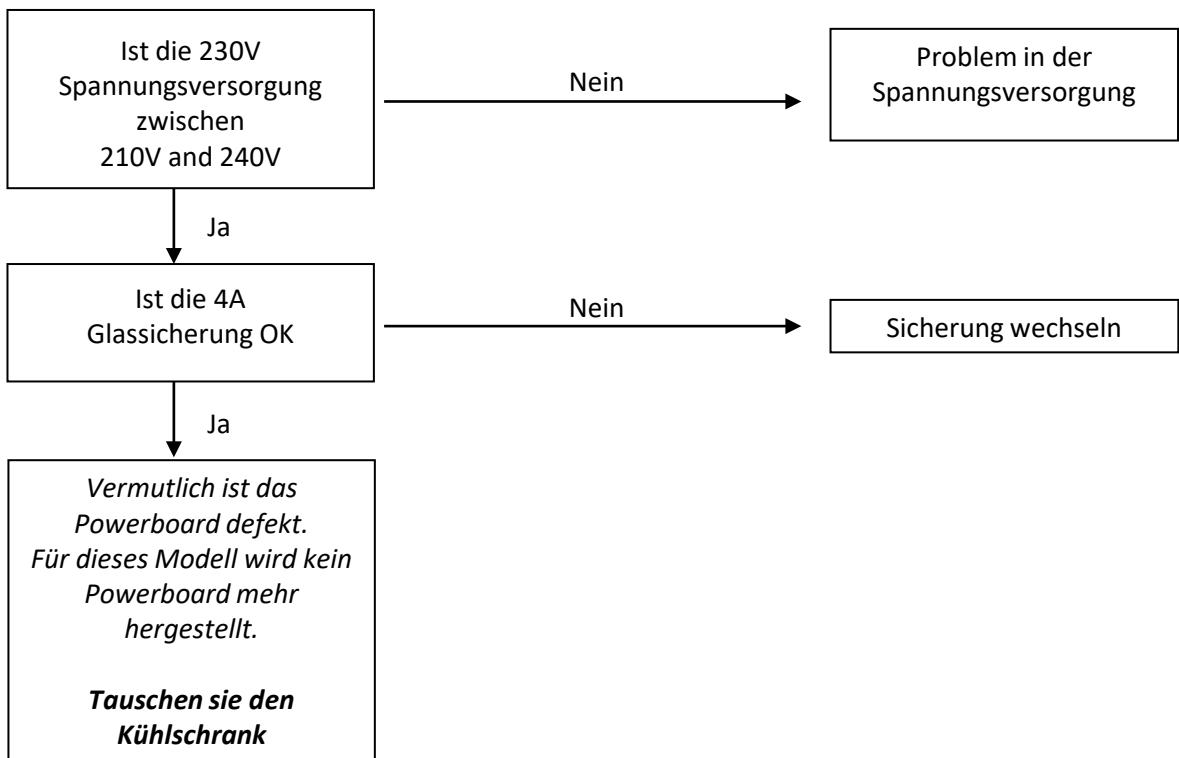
Ist die 230V Spannungsversorgung zwischen 210V and 240V

Nein

Problem in der Spannungsversorgung

Ja

Ist die 4A Glassicherung OK

Nein

Sicherung wechseln

Ja

*Vermutlich ist das Powerboard defekt. Für dieses Modell wird kein Powerboard mehr hergestellt.*

***Tauschen sie den Kühlschrank***